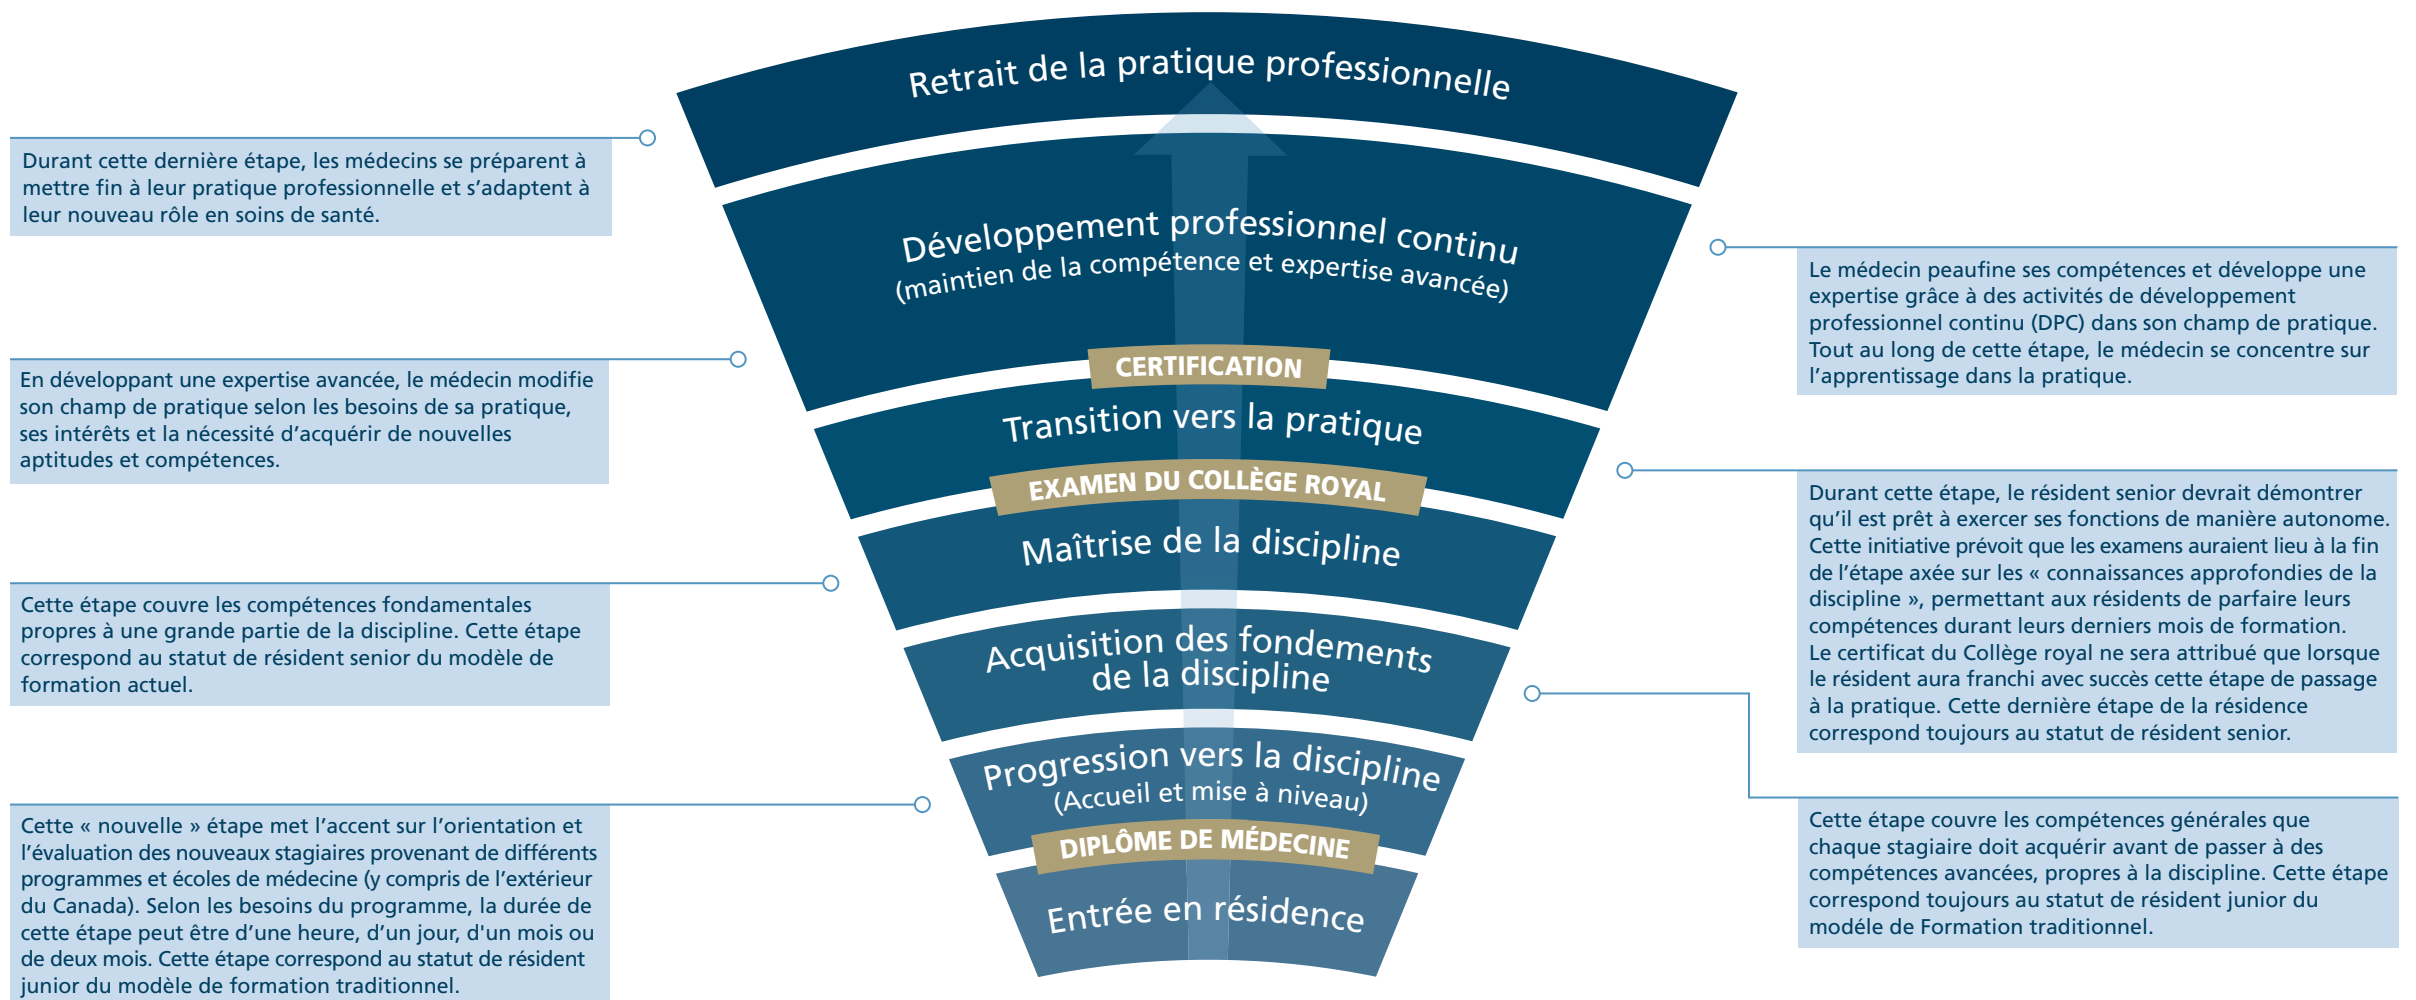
Retrait de la pratique professionnelle

Développement professionnel continu
(maintien de la compétence et expertise avancée)

CERTIFICATION

Transition vers la pratique

EXAMEN DU COLLÈGE ROYAL

Maîtrise de la discipline

Acquisition des fondements de la discipline

Progression vers la discipline
(Accueil et mise à niveau)

DIPLÔME DE MÉDECINE

Entrée en résidence

Durant cette dernière étape, les médecins se préparent à mettre fin à leur pratique professionnelle et s'adaptent à leur nouveau rôle en soins de santé.

En développant une expertise avancée, le médecin modifie son champ de pratique selon les besoins de sa pratique, ses intérêts et la nécessité d'acquérir de nouvelles aptitudes et compétences.

Cette étape couvre les compétences fondamentales propres à une grande partie de la discipline. Cette étape correspond au statut de résident senior du modèle de formation actuel.

Cette « nouvelle » étape met l'accent sur l'orientation et l'évaluation des nouveaux stagiaires provenant de différents programmes et écoles de médecine (y compris de l'extérieur du Canada). Selon les besoins du programme, la durée de cette étape peut être d'une heure, d'un jour, d'un mois ou de deux mois. Cette étape correspond au statut de résident junior du modèle de formation traditionnel.

Le médecin peaufine ses compétences et développe une expertise grâce à des activités de développement professionnel continu (DPC) dans son champ de pratique. Tout au long de cette étape, le médecin se concentre sur l'apprentissage dans la pratique.

Durant cette étape, le résident senior devrait démontrer qu'il est prêt à exercer ses fonctions de manière autonome. Cette initiative prévoit que les examens auraient lieu à la fin de l'étape axée sur les « connaissances approfondies de la discipline », permettant aux résidents de parfaire leurs compétences durant leurs derniers mois de formation. Le certificat du Collège royal ne sera attribué que lorsque le résident aura franchi avec succès cette étape de passage à la pratique. Cette dernière étape de la résidence correspond toujours au statut de résident senior.

Cette étape couvre les compétences générales que chaque stagiaire doit acquérir avant de passer à des compétences avancées, propres à la discipline. Cette étape correspond toujours au statut de résident junior du modéle de Formation traditionnel.